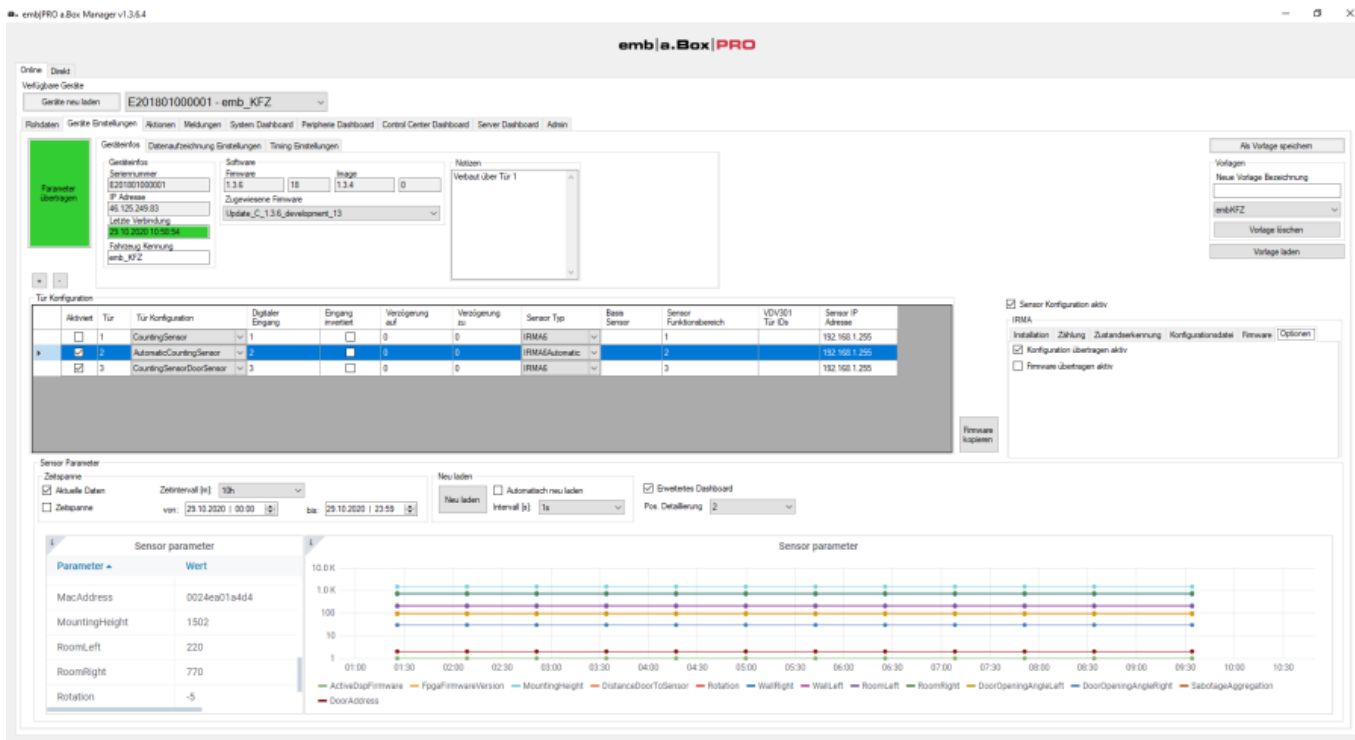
emb|PRO a.Box Manager v1.3.6.4

emb|a.Box|PRO

Online | Direkt

Verfügbare Geräte

Geräte neu laden | E201801000001 - emb_KFZ

Rohdaten | Geräte Einstellungen | Aktionen | Meldungen | System Dashboard | Peripherie Dashboard | Control Center Dashboard | Server Dashboard | Admin

Parameter übertragen

Geräteinfos | Datenaufzeichnung Einstellungen | Timing Einstellungen

Geräteinfos
Seriennummer
E201801000001
IP Adresse
46.125.249.83
Letzte Verbindung
29.10.2020 10:50:54
Fahrzeug Kennung
emb_KFZ

Software
Firmware
1.3.6 | 18
Image
1.3.4 | 0
Zugewiesene Firmware
Update_C_1.3.6_development_13

Notizen
Verbaut über Tür 1

Als Vorlage speichern
Vorlagen
Neue Vorlage Bezeichnung
embKFZ
Vorlage löschen
Vorlage laden

+ | -

Tür Konfiguration

| Aktiviert | Tür | Tür Konfiguration | Digitaler Eingang | Eingang invertiert | Verzögerung auf | Verzögerung zu | Sensor Typ | Basis Sensor | Sensor Funktionsbereich | VDV301 Tür IDs | Sensor IP Adresse |
|---|---|---|---|---|---|---|---|---|---|---|---|
| ☐ | 1 | CountingSensor | 1 | ☐ | 0 | 0 | IRMA6 | | 1 | | 192.168.1.255 |
| ☑ | 2 | AutomaticCountingSensor | 2 | ☐ | 0 | 0 | IRMA6Automatic | | 2 | | 192.168.1.255 |
| ☑ | 3 | CountingSensorDoorSensor | 3 | ☐ | 0 | 0 | IRMA6 | | 3 | | 192.168.1.255 |

Firmware kopieren

☑ Sensor Konfiguration aktiv
IRMA
Installation | Zählung | Zustandserkennung | Konfigurationsdatei | Firmware | Optionen
☑ Konfiguration übertragen aktiv
☐ Firmware übertragen aktiv

Sensor Parameter
Zeitspanne
☑ Aktuelle Daten
☐ Zeitspanne
Zeitintervall [h]: 10h
von: 29.10.2020 | 00:00
bis: 29.10.2020 | 23:59

Neu laden
Neu laden
☐ Automatisch neu laden
Intervall [s]: 1s

☑ Erweitertes Dashboard
Pos. Detaillierung 2

Sensor parameter

| Parameter ▲ | Wert |
|---|---|
| MacAddress | 0024ea01a4d4 |
| MountingHeight | 1502 |
| RoomLeft | 220 |
| RoomRight | 770 |
| Rotation | -5 |

Sensor parameter
10.0 K
1.0 K
100
10
1
01:00 01:30 02:00 02:30 03:00 03:30 04:00 04:30 05:00 05:30 06:00 06:30 07:00 07:30 08:00 08:30 09:00 09:30 10:00 10:30

ActiveDspFirmware — FpgaFirmwareVersion — MountingHeight — DistanceDoorToSensor — Rotation — WallRight — WallLeft — RoomLeft — RoomRight — DoorOpeningAngleLeft — DoorOpeningAngleRight — SabotageAggregation — DoorAddress